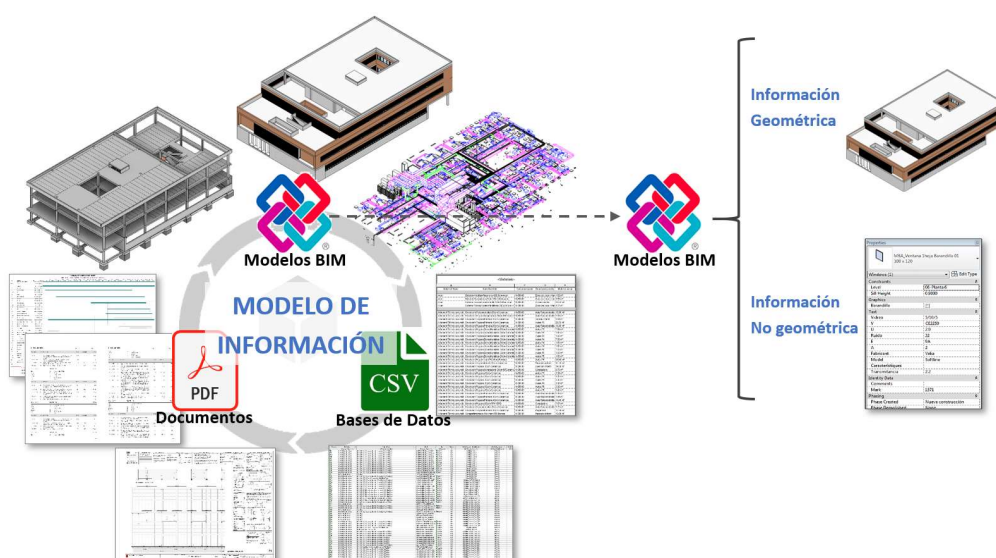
Información
Geométrica

Modelos BIM

Modelos BIM

MODELO DE
INFORMACIÓN

PDF
Documentos

CSV
Bases de Datos

Información
No geométrica

Properties
Windows (1)
Edit Type
Constraints
Level
Sill Height
Graphics
Text
Fabricant
Model
Identity Data
Comments
Mark
Phasing
Phase Created
Nueva construcción
Phase Demolished